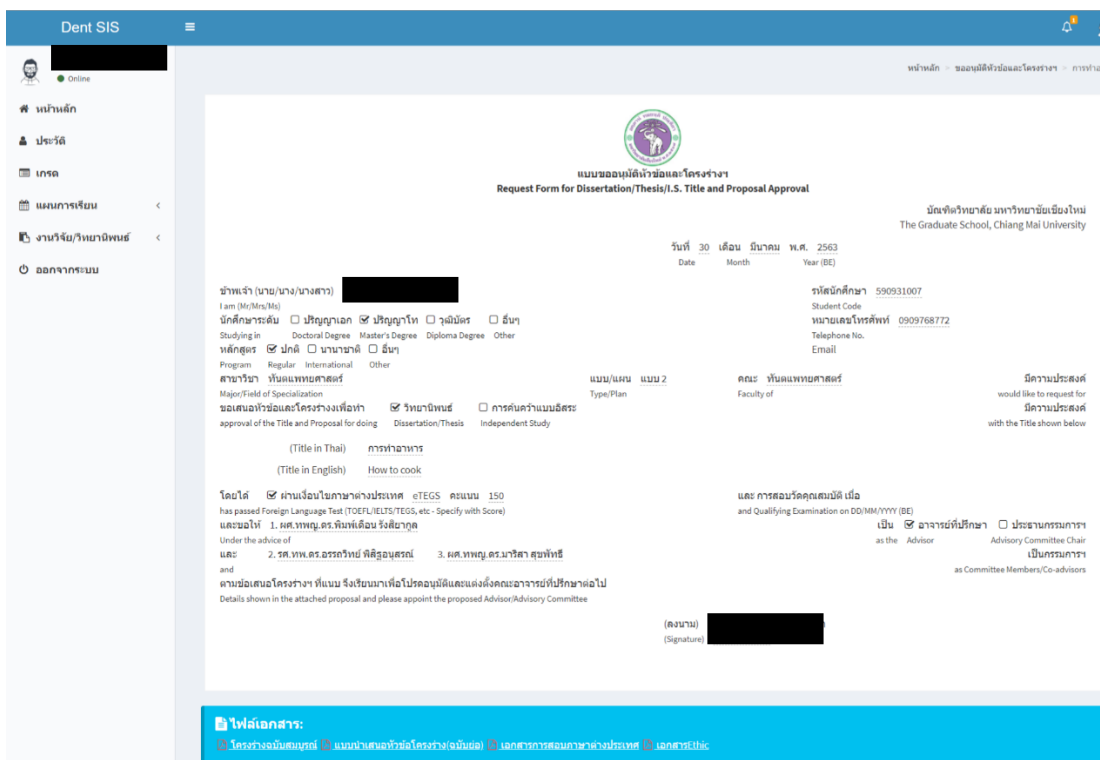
Dent SIS

Online

หน้าหลัก
ประวัติ
เกรด
แผนการเรียน
งานวิจัย/วิทยานิพนธ์
ออกจากระบบ

หน้าหลัก > ขออนุมัติหัวข้อและโครงร่างฯ > การทำอ

แบบขออนุมัติหัวข้อและโครงร่างฯ
Request Form for Dissertation/Thesis/I.S. Title and Proposal Approval

บัณฑิตวิทยาลัย มหาวิทยาลัยเชียงใหม่
The Graduate School, Chiang Mai University

วันที่ 30 เดือน มีนาคม พ.ศ. 2563
Date Month Year (BE)

ข้าพเจ้า (นาย/นาง/นางสาว)
I am (Mr/Mrs/Ms)
รหัสนักศึกษา 590931007
Student Code
นักศึกษาระดับ ☐ ปริญญาเอก ☑ ปริญญาโท ☐ วุฒิบัตร ☐ อื่นๆ
Studying in Doctoral Degree Master's Degree Diploma Degree Other
หมายเลขโทรศัพท์ 0909768772
Telephone No.
Email
หลักสูตร ☑ ปกติ ☐ นานาชาติ ☐ อื่นๆ
Program Regular International Other
สาขาวิชา ทันตแพทยศาสตร์
Major/Field of Specialization
แบบ/แผน แบบ 2
Type/Plan
คณะ ทันตแพทยศาสตร์
Faculty of
มีความประสงค์
would like to request for
ขอเสนอหัวข้อและโครงร่างเพื่อทำ ☑ วิทยานิพนธ์ ☐ การค้นคว้าแบบอิสระ
approval of the Title and Proposal for doing Dissertation/Thesis Independent Study
มีความประสงค์
with the Title shown below

(Title in Thai) การทำอาหาร
(Title in English) How to cook

โดยได้ ☑ ผ่านเงื่อนไขภาษาต่างประเทศ eTEGS คะแนน 150
has passed Foreign Language Test (TOEFL/IELTS/TEGS, etc - Specify with Score)
และ การสอบวัดคุณสมบัติ เมื่อ
and Qualifying Examination on DD/MM/YYYY (BE)
และขอให้ 1. ผศ.ทพญ.ดร.พิมพ์เดือน รังสิยากูล
Under the advice of
เป็น ☑ อาจารย์ที่ปรึกษา ☐ ประธานกรรมการฯ
as the Advisor Advisory Committee Chair
และ 2. รศ.ทพ.ดร.อรรถวิทย์ พิสิฐอนุสรณ์ 3. ผศ.ทพญ.ดร.มาริสา สุขพัทธี
and
เป็นกรรมการฯ
as Committee Members/Co-advisors
ตามข้อเสนอโครงร่างฯ ที่แนบ จึงเรียนมาเพื่อโปรดอนุมัติและแต่งตั้งคณะอาจารย์ที่ปรึกษาต่อไป
Details shown in the attached proposal and please appoint the proposed Advisor/Advisory Committee

(ลงนาม)
(Signature)

ไฟล์เอกสาร:
โครงร่างฉบับสมบูรณ์ แบบนำเสนอหัวข้อโครงร่าง(ฉบับย่อ) เอกสารการสอบภาษาต่างประเทศ เอกสารEthic